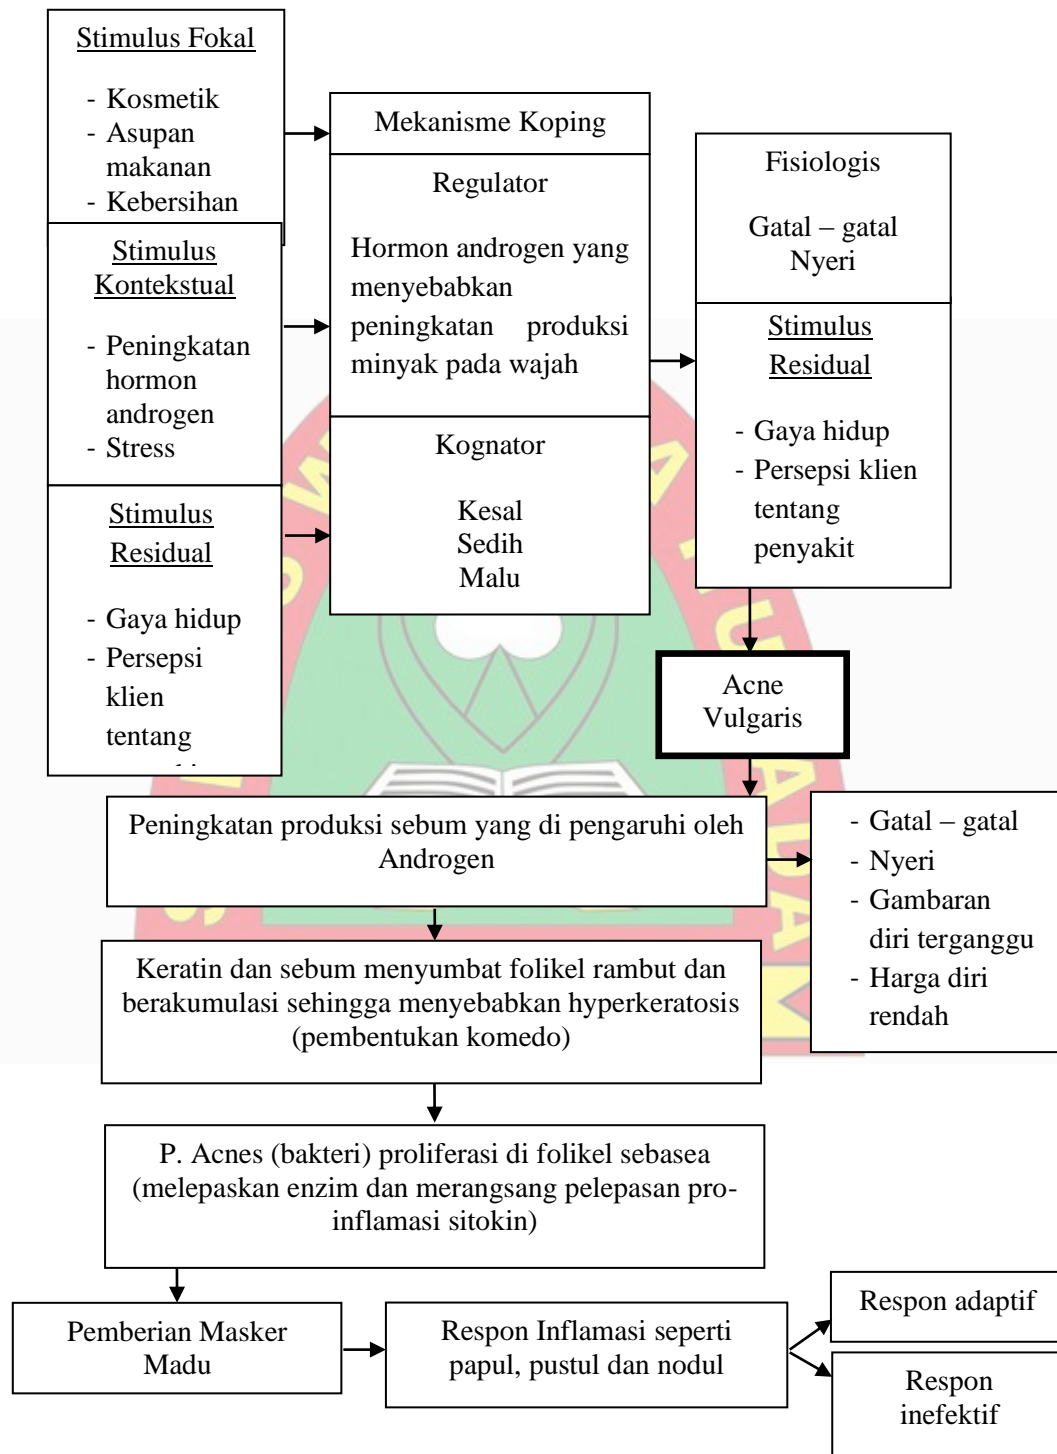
Stimulus Fokal

- Kosmetik
- Asupan makanan
- Kebersihan

Stimulus Kontekstual

- Peningkatan hormon androgen
- Stress

Stimulus Residual

- Gaya hidup
- Persepsi klien tentang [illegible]

Mekanisme Koping

Regulator

Hormon androgen yang menyebabkan peningkatan produksi minyak pada wajah

Kognator

Kesal
Sedih
Malu

Fisiologis

Gatal – gatal
Nyeri

Stimulus Residual

- Gaya hidup
- Persepsi klien tentang penyakit

Acne Vulgaris

Peningkatan produksi sebum yang di pengaruhi oleh Androgen

- Gatal – gatal
- Nyeri
- Gambaran diri terganggu
- Harga diri rendah

Keratin dan sebum menyumbat folikel rambut dan berakumulasi sehingga menyebabkan hyperkeratosis (pembentukan komedo)

P. Acnes (bakteri) proliferasi di folikel sebasea (melepaskan enzim dan merangsang pelepasan pro-inflamasi sitokin)

Pemberian Masker Madu

Respon Inflamasi seperti papul, pustul dan nodul

Respon adaptif

Respon inefektif